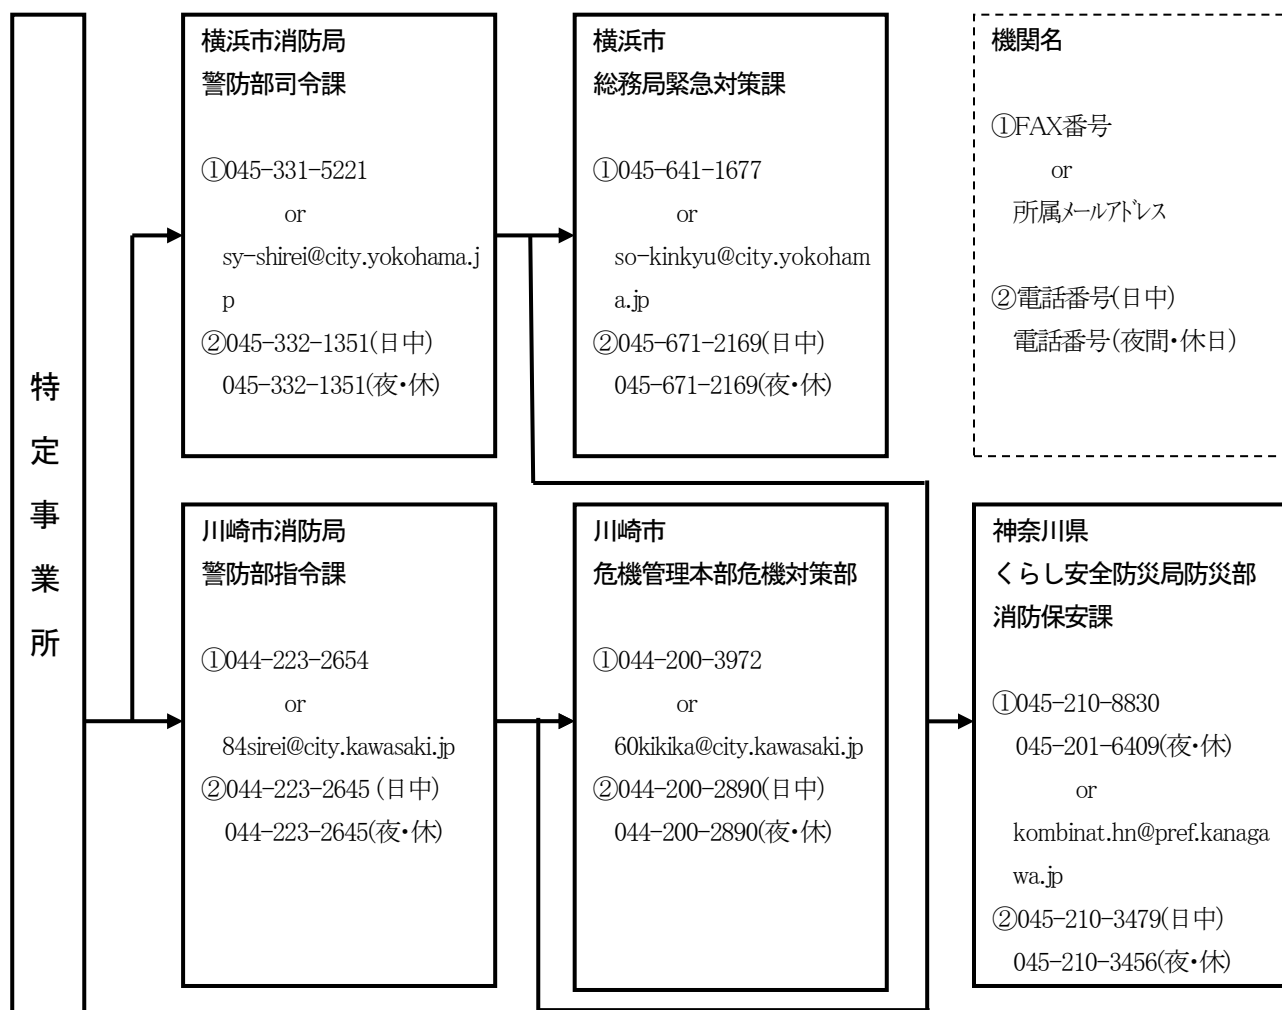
特定事業所

横浜市消防局
警防部司令課

①045-331-5221
or
sy-shirei@city.yokohama.jp
②045-332-1351(日中)
045-332-1351(夜・休)

横浜市
総務局緊急対策課

①045-641-1677
or
so-kinkyu@city.yokohama.jp
②045-671-2169(日中)
045-671-2169(夜・休)

機関名

①FAX番号
or
所属メールアドレス

②電話番号(日中)
電話番号(夜間・休日)

川崎市消防局
警防部指令課

①044-223-2654
or
84sirei@city.kawasaki.jp
②044-223-2645 (日中)
044-223-2645(夜・休)

川崎市
危機管理本部危機対策部

①044-200-3972
or
60kikika@city.kawasaki.jp
②044-200-2890(日中)
044-200-2890(夜・休)

神奈川県
くらし安全防災局防災部
消防保安課

①045-210-8830
045-201-6409(夜・休)
or
kombinat.hn@pref.kanagawa.jp
②045-210-3479(日中)
045-210-3456(夜・休)